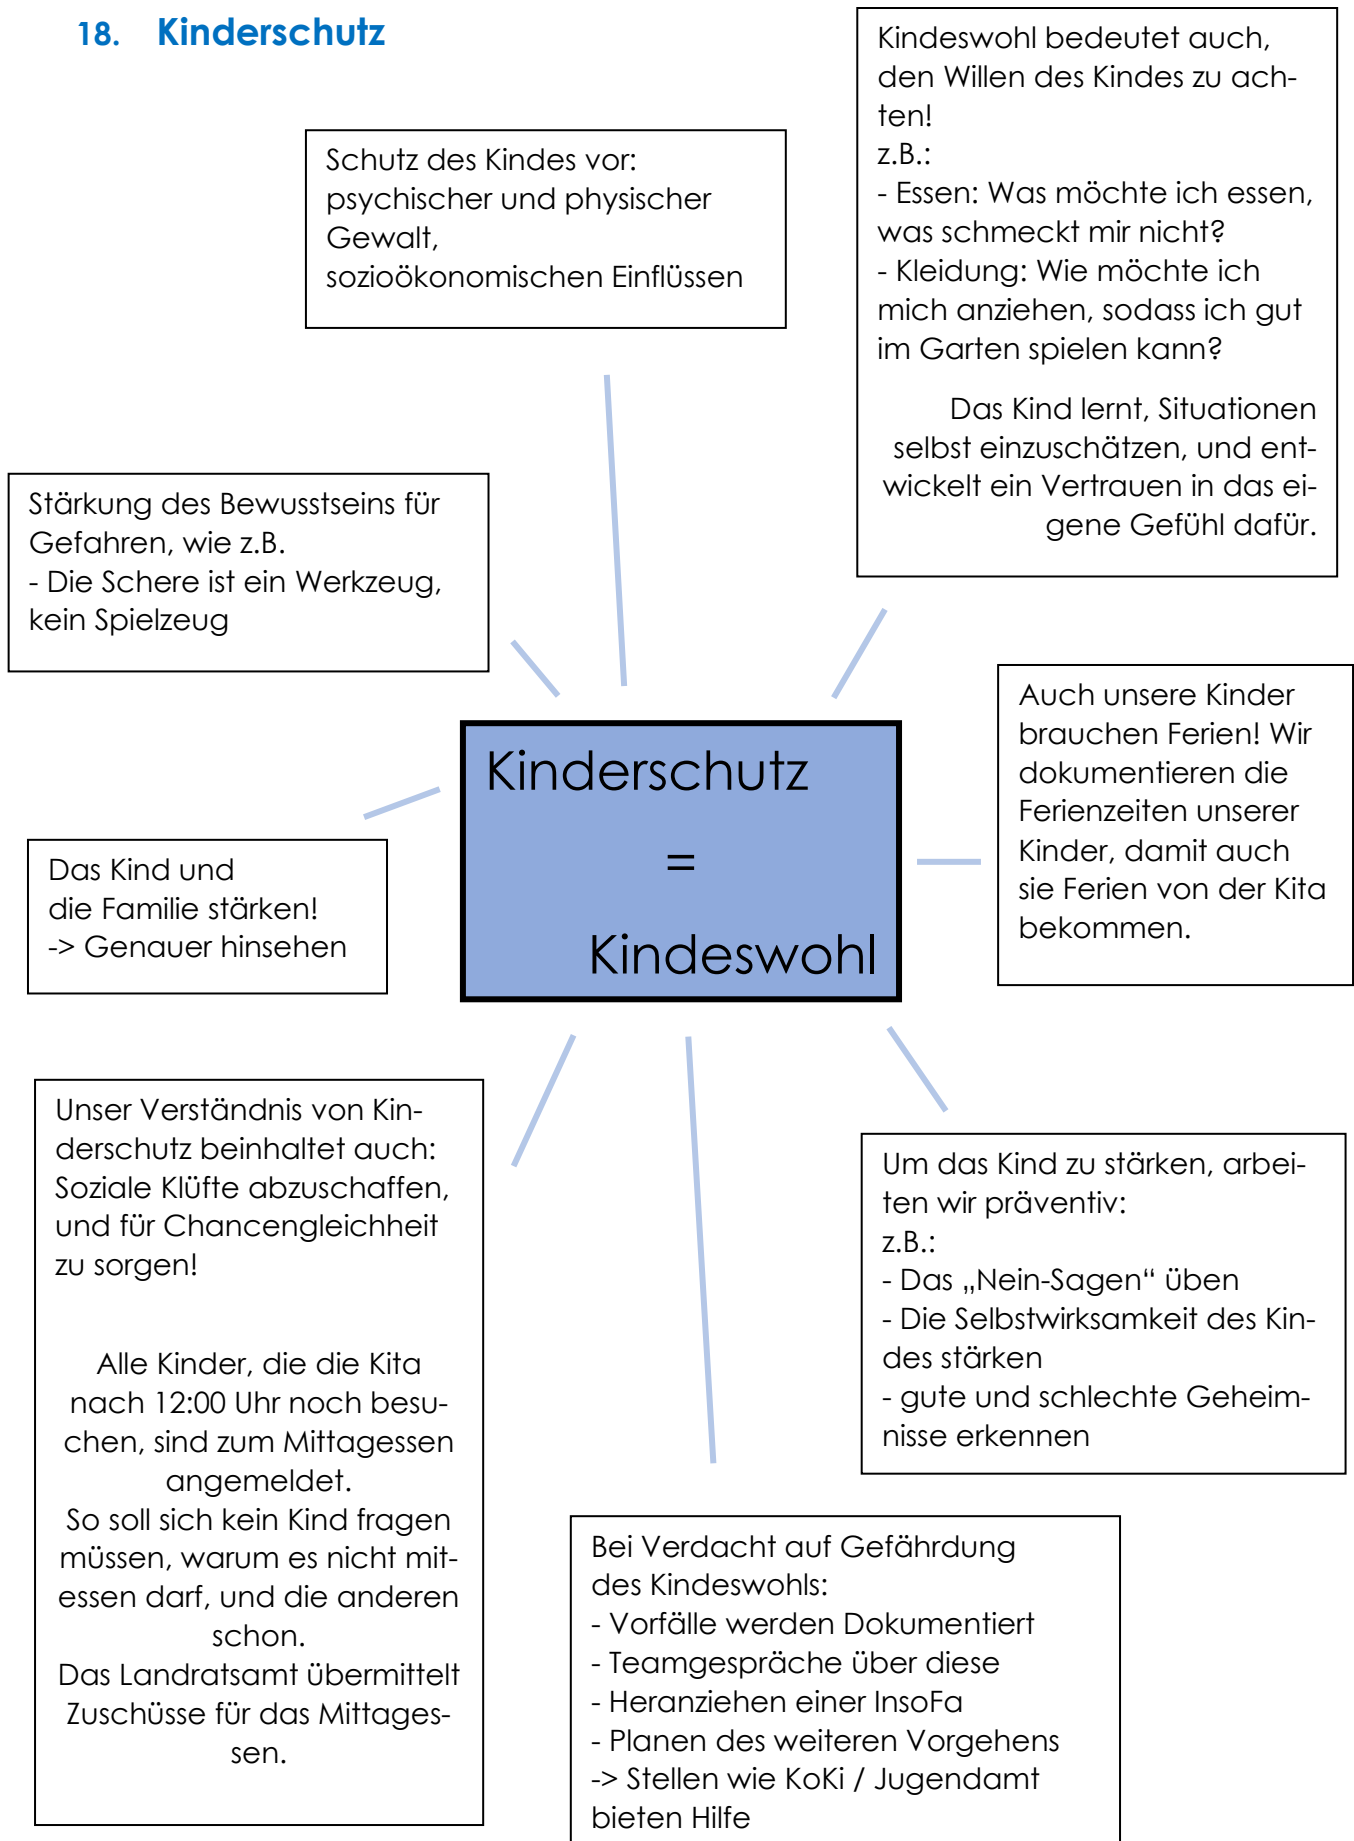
18. Kinderschutz

Schutz des Kindes vor:
psychischer und physischer Gewalt,
sozioökonomischen Einflüssen

Kindeswohl bedeutet auch, den Willen des Kindes zu achten!
z.B.:
- Essen: Was möchte ich essen, was schmeckt mir nicht?
- Kleidung: Wie möchte ich mich anziehen, sodass ich gut im Garten spielen kann?

Das Kind lernt, Situationen selbst einzuschätzen, und entwickelt ein Vertrauen in das eigene Gefühl dafür.

Stärkung des Bewusstseins für Gefahren, wie z.B.
- Die Schere ist ein Werkzeug, kein Spielzeug

Kinderschutz
=
Kindeswohl

Auch unsere Kinder brauchen Ferien! Wir dokumentieren die Ferienzeiten unserer Kinder, damit auch sie Ferien von der Kita bekommen.

Das Kind und
die Familie stärken!
-> Genauer hinsehen

Unser Verständnis von Kinderschutz beinhaltet auch: Soziale Klüfte abzuschaffen, und für Chancengleichheit zu sorgen!

Alle Kinder, die die Kita nach 12:00 Uhr noch besuchen, sind zum Mittagessen angemeldet.
So soll sich kein Kind fragen müssen, warum es nicht mitessen darf, und die anderen schon.
Das Landratsamt übermittelt Zuschüsse für das Mittagessen.

Um das Kind zu stärken, arbeiten wir präventiv:
z.B.:
- Das „Nein-Sagen“ üben
- Die Selbstwirksamkeit des Kindes stärken
- gute und schlechte Geheimnisse erkennen

Bei Verdacht auf Gefährdung des Kindeswohls:
- Vorfälle werden Dokumentiert
- Teamgespräche über diese
- Heranziehen einer InsoFa
- Planen des weiteren Vorgehens
-> Stellen wie KoKi / Jugendamt bieten Hilfe